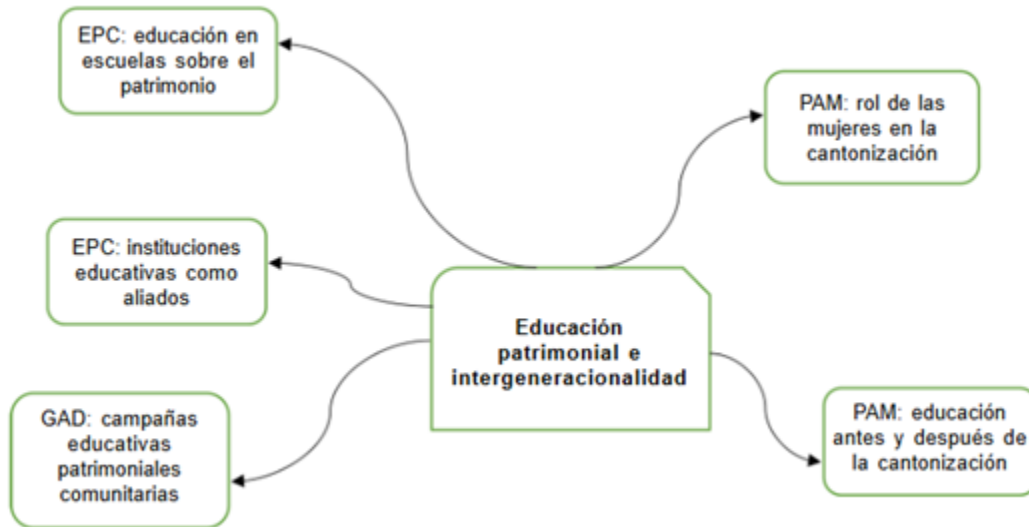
EPC: educación en escuelas sobre el patrimonio

PAM: rol de las mujeres en la cantonización

EPC: instituciones educativas como aliados

Educación patrimonial e intergeneracionalidad

GAD: campañas educativas patrimoniales comunitarias

PAM: educación antes y después de la cantonización